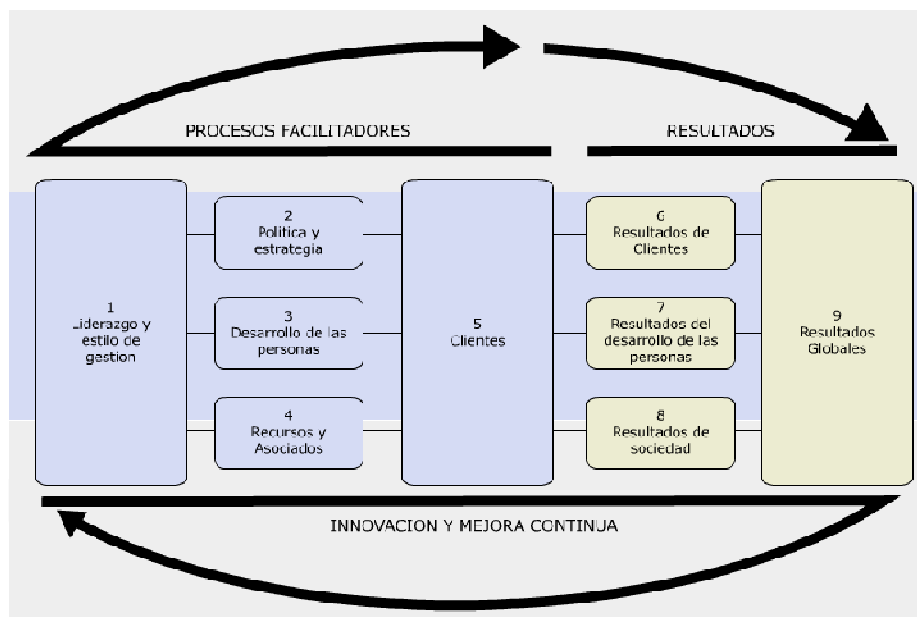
PROCESOS FACILITADORES

RESULTADOS

1
Liderazgo y estilo de gestion

2
Politica y estrategia

3
Desarrollo de las personas

4
Recursos y Asociados

5
Clientes

6
Resultados de Clientes

7
Resultados del desarrollo de las personas

8
Resultados de sociedad

9
Resultados Globales

INNOVACION Y MEJORA CONTINUA